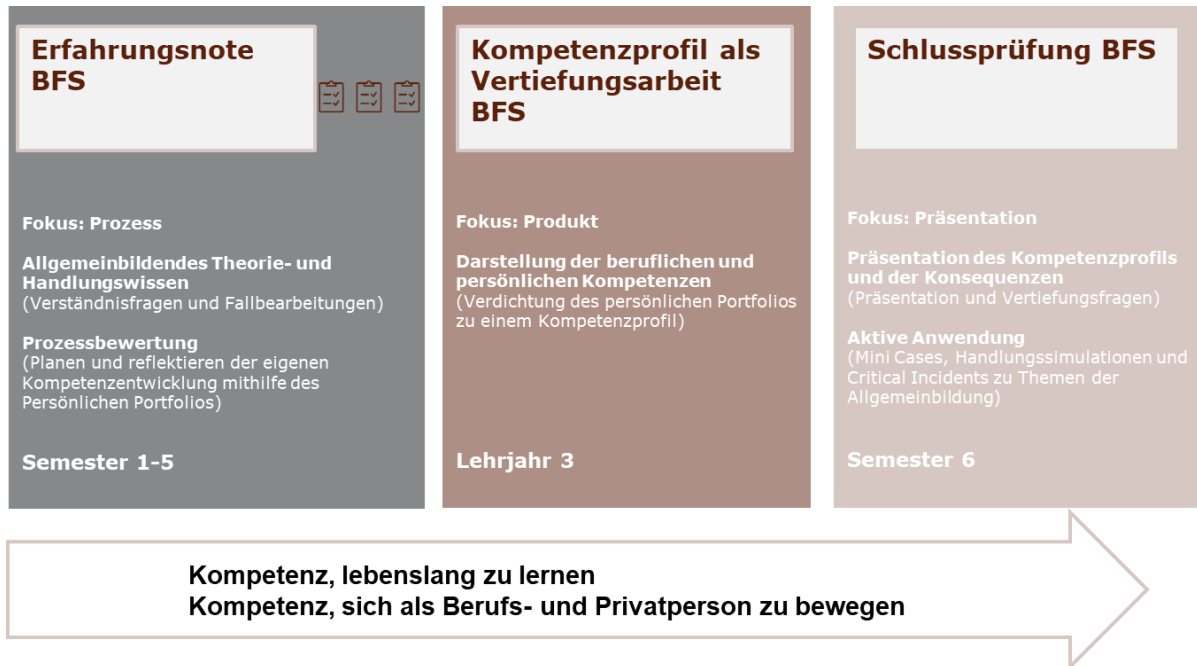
Erfahrungsnote BFS

Fokus: Prozess

Allgemeinbildendes Theorie- und Handlungswissen
(Verständnisfragen und Fallbearbeitungen)

Prozessbewertung
(Planen und reflektieren der eigenen Kompetenzentwicklung mithilfe des Persönlichen Portfolios)

Semester 1-5

Kompetenzprofil als Vertiefungsarbeit BFS

Fokus: Produkt

Darstellung der beruflichen und persönlichen Kompetenzen
(Verdichtung des persönlichen Portfolios zu einem Kompetenzprofil)

Lehrjahr 3

Schlussprüfung BFS

Fokus: Präsentation

Präsentation des Kompetenzprofils und der Konsequenzen
(Präsentation und Vertiefungsfragen)

Aktive Anwendung
(Mini Cases, Handlungssimulationen und Critical Incidents zu Themen der Allgemeinbildung)

Semester 6

Kompetenz, lebenslang zu lernen
Kompetenz, sich als Berufs- und Privatperson zu bewegen